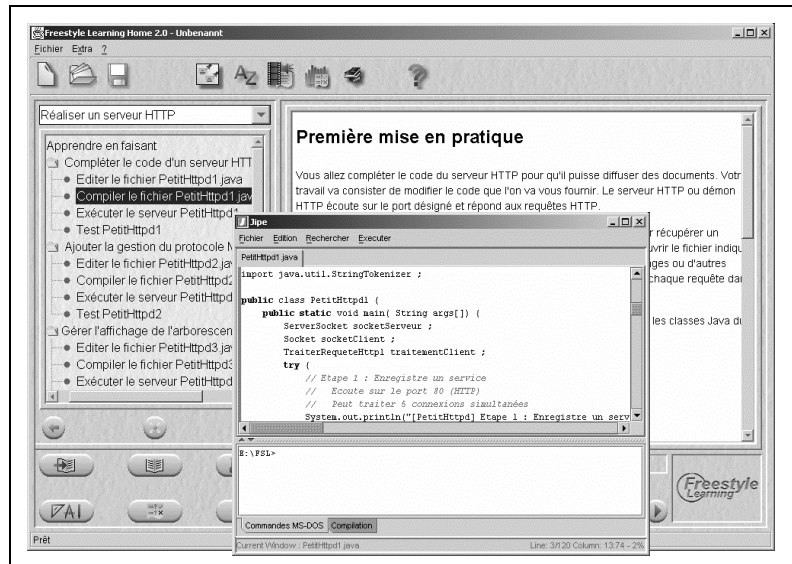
Freestyle Learning Home 2.0 - Unbenannt

Fichier Extra ?

Réaliser un serveur HTTP

Apprendre en faisant
Compléter le code d'un serveur HTT
Editer le fichier PetitHttpd1.java
Compiler le fichier PetitHttpd1.jav
Exécuter le serveur PetitHttpd
Test PetitHttpd1
Ajouter la gestion du protocole
Editer le fichier PetitHttpd2.jav
Compiler le fichier PetitHttpd2
Exécuter le serveur PetitHttpd
Test PetitHttpd2
Gérer l'affichage de l'arborescen
Editer le fichier PetitHttpd3.jav
Compiler le fichier PetitHttpd3
Exécuter le serveur PetitHttpd

Première mise en pratique

Vous allez compléter le code du serveur HTTP pour qu'il puisse diffuser des documents. Votr travail va consister de modifier le code que l'on va vous fournir. Le serveur HTTP ou démon HTTP écoute sur le port désigné et répond aux requêtes HTTP.

r récupérer un vrir le fichier indiqu ges ou d'autres chaque requête dar

les classes Java du

Jipe

Fichier Edition Rechercher Executer

PetitHttpd1.java

import java.util.StringTokenizer ;

public class PetitHttpd1 {
public static void main( String args[] ) {
ServerSocket socketServeur ;
Socket socketClient ;
TraiterRequeteHttp1 traitementClient ;
try {
// Etape 1 : Enregistrer un service
// Ecoute sur le port 80 (HTTP)
// Peut traiter 5 connexions simultanées
System.out.println("[PetitHttpd] Etape 1 : Enregistre un serv

E:\FSL>

Commandes MS-DOS Compilation

Current Window : PetitHttpd1.java

Line: 3/120 Column: 13:74 - 2%

Freestyle Learning

Prêt